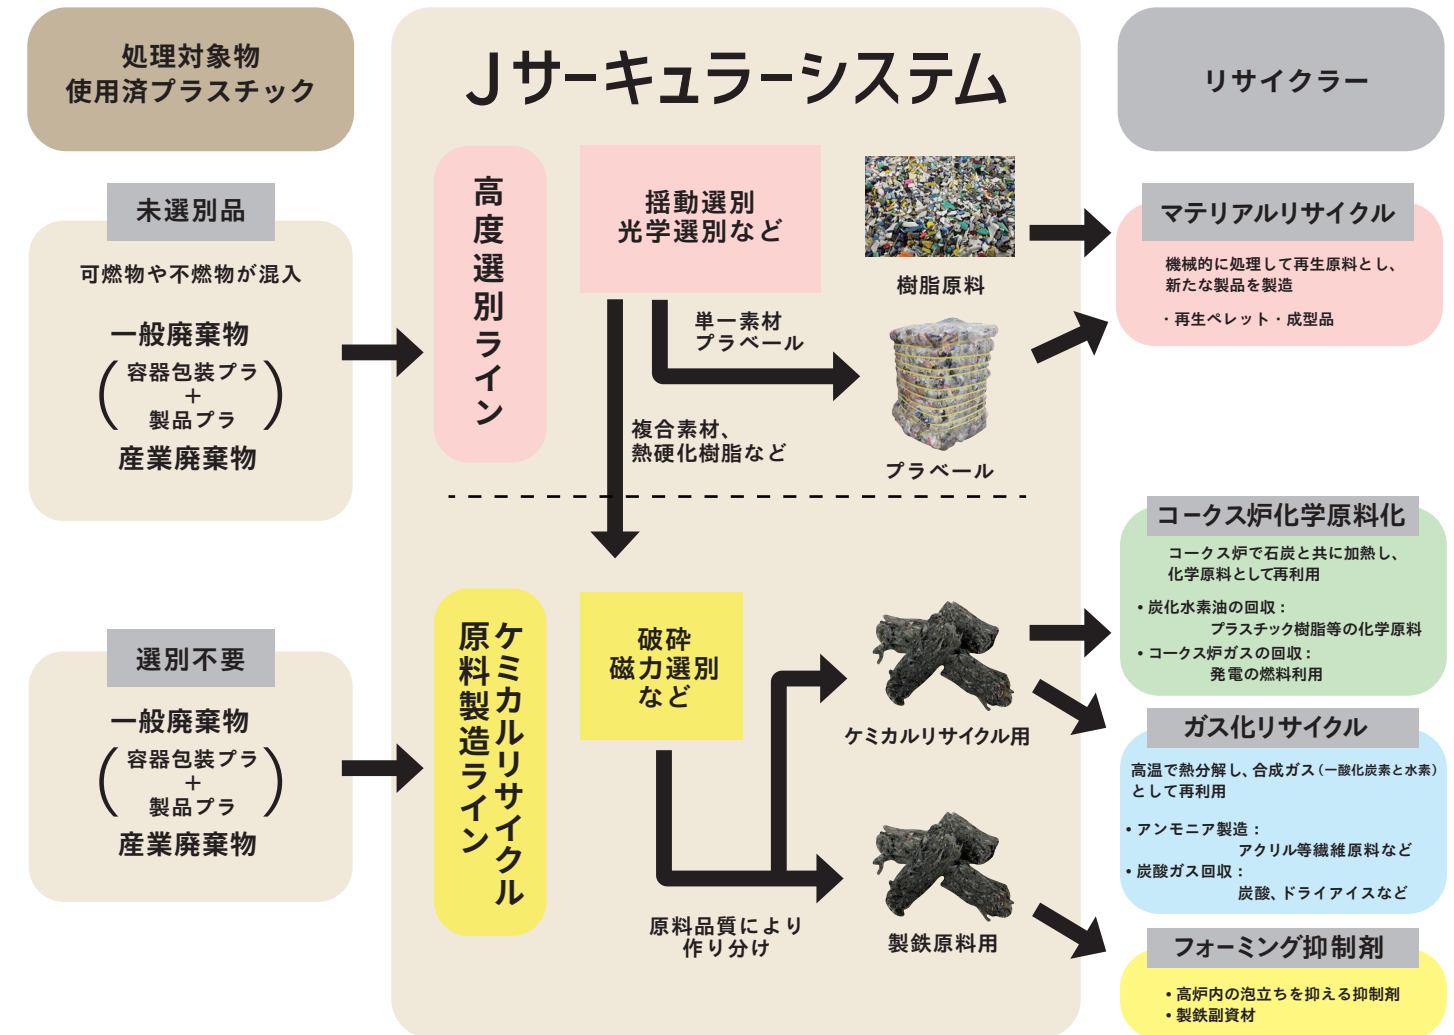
処理対象物
使用済プラスチック

Jサーキュラーシステム

リサイクラー

未選別品

可燃物や不燃物が混入

一般廃棄物
(容器包装プラ
+
製品プラ)
産業廃棄物

高度選別ライン

揺動選別
光学選別など

樹脂原料

単一素材
プラベール

プラベール

複合素材、
熱硬化樹脂など

マテリアルリサイクル

機械的に処理して再生原料とし、新たな製品を製造

・再生ペレット・成型品

選別不要

一般廃棄物
(容器包装プラ
+
製品プラ)
産業廃棄物

ケミカルリサイクル
原料製造ライン

破砕
磁力選別
など

ケミカルリサイクル用

原料品質により
作り分け

製鉄原料用

コークス炉化学原料化

コークス炉で石炭と共に加熱し、化学原料として再利用

• 炭化水素油の回収：
プラスチック樹脂等の化学原料
• コークス炉ガスの回収：
発電の燃料利用

ガス化リサイクル

高温で熱分解し、合成ガス（一酸化炭素と水素）として再利用

• アンモニア製造：
アクリル等繊維原料など
• 炭酸ガス回収：
炭酸、ドライアイスなど

フォーミング抑制剤

• 高炉内の泡立ちを抑える抑制剤
• 製鉄副資材